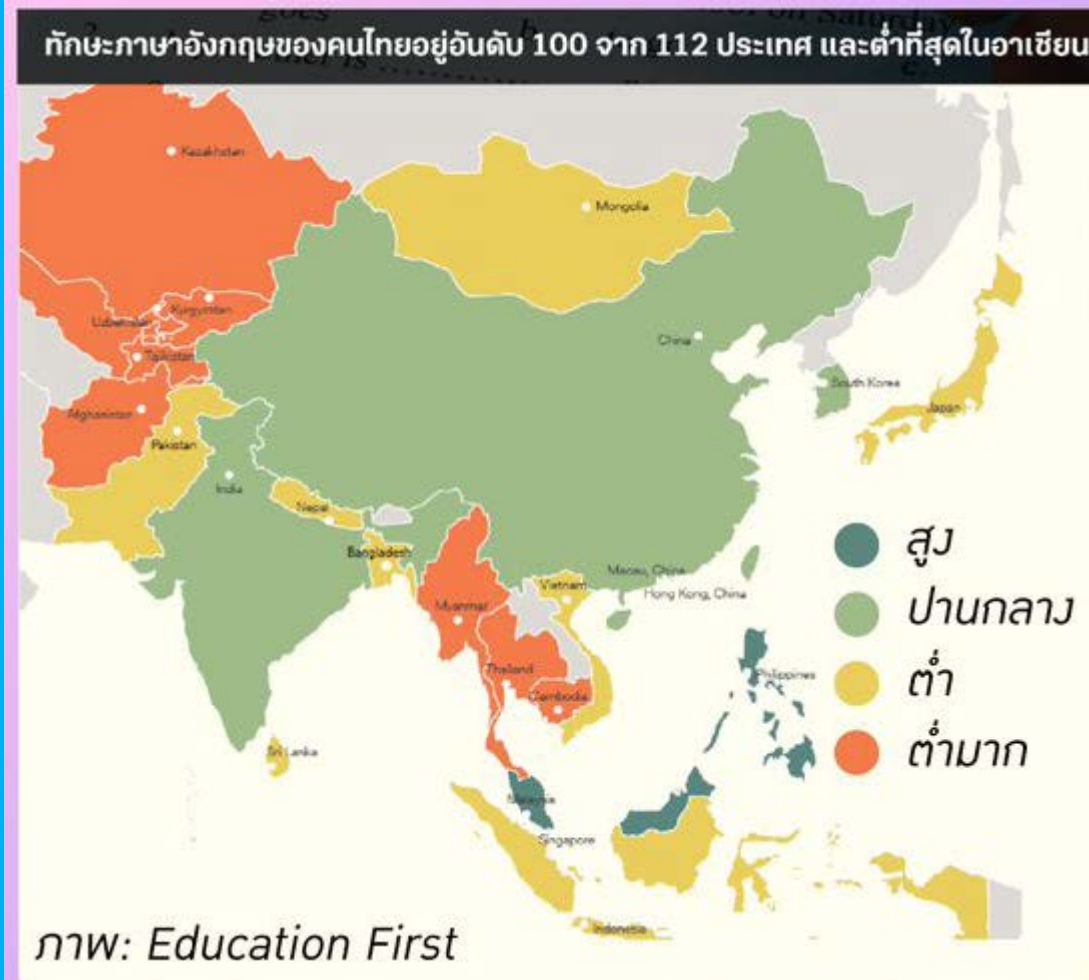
ทักษะภาษาอังกฤษของคนไทยอยู่อันดับ 100 จาก 112 ประเทศ และต่ำที่สุดในอาเซียน

Kazakhstan
Mongolia
Uzbekistan
Kyrgyzstan
Tajikistan
Afghanistan
Pakistan
China
South Korea
Japan
India
Nepal
Bangladesh
Vietnam
Macau, China
Hong Kong, China
Myanmar
Thailand
Cambodia
Philippines
Sri Lanka
Malaysia
Singapore
Indonesia

สูง
ปานกลาง
ต่ำ
ต่ำมาก

ภาพ: Education First